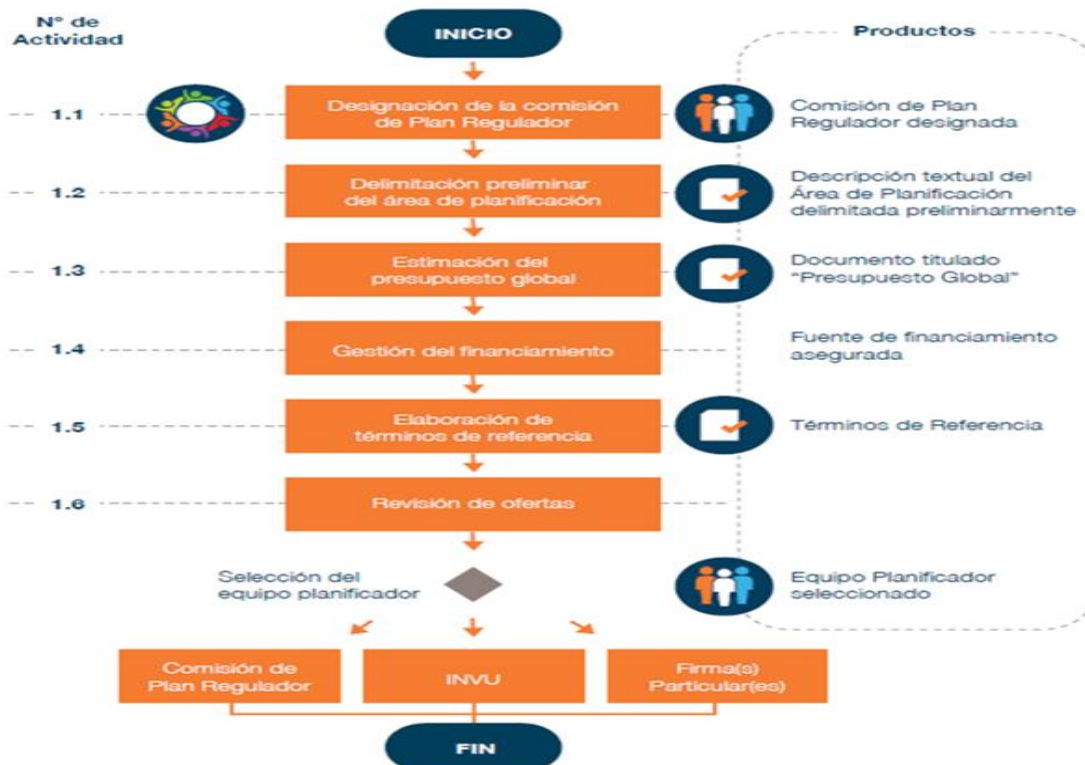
N° de Actividad

INICIO

Productos

1.1

Designación de la comisión de Plan Regulador

Comisión de Plan Regulador designada

1.2

Delimitación preliminar del área de planificación

Descripción textual del Área de Planificación delimitada preliminarmente

1.3

Estimación del presupuesto global

Documento titulado "Presupuesto Global"

1.4

Gestión del financiamiento

Fuente de financiamiento asegurada

1.5

Elaboración de términos de referencia

Términos de Referencia

1.6

Revisión de ofertas

Selección del equipo planificador

Equipo Planificador seleccionado

Comisión de Plan Regulador

INVU

Firma(s) Particular(es)

FIN